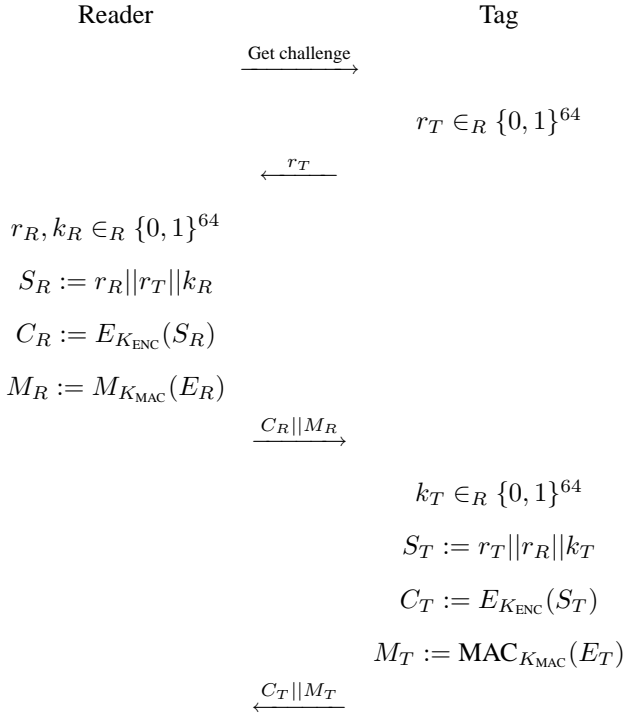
Reader Tag

$\xrightarrow{\text{Get challenge}}$

$r_T \in_R \{0,1\}^{64}$

$\xleftarrow{r_T}$

$r_R, k_R \in_R \{0,1\}^{64}$

$S_R := r_R||r_T||k_R$

$C_R := E_{K_{\text{ENC}}}(S_R)$

$M_R := M_{K_{\text{MAC}}}(E_R)$

$\xrightarrow{C_R||M_R}$

$k_T \in_R \{0,1\}^{64}$

$S_T := r_T||r_R||k_T$

$C_T := E_{K_{\text{ENC}}}(S_T)$

$M_T := \text{MAC}_{K_{\text{MAC}}}(E_T)$

$\xleftarrow{C_T||M_T}$